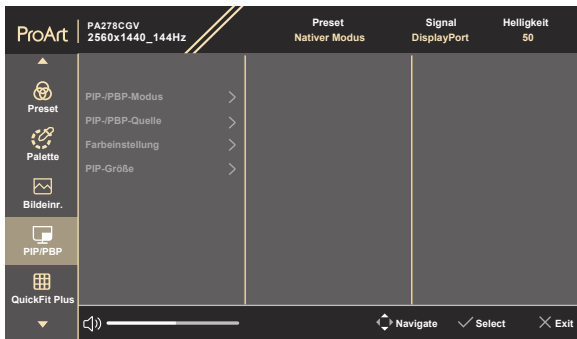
ProArt PA278CGV 2560x1440_144Hz

Preset
Nativer Modus

Signal
DisplayPort

Helligkeit
50

Preset
Palette
Bildeinr.
PIP/PBP
QuickFit Plus

PIP-/PBP-Modus
PIP-/PBP-Quelle
Farbeinstellung
PIP-Größe

Navigate
Select
Exit